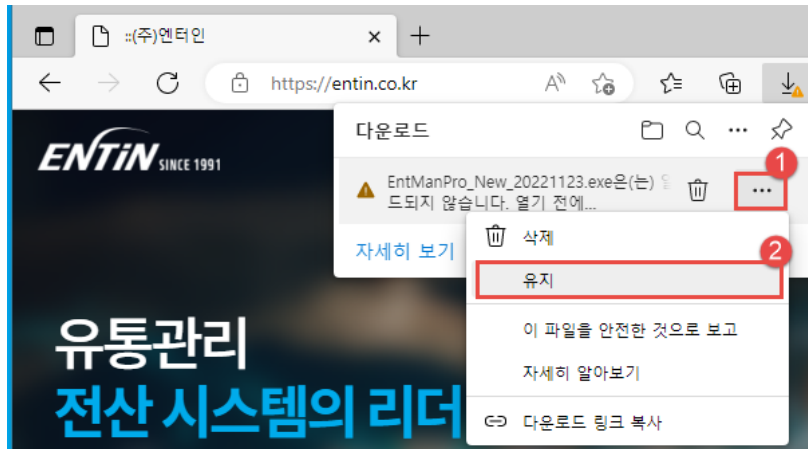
::(주)엔터인

https://entin.co.kr

ENTiN SINCE 1991

다운로드

EntManPro_New_20221123.exe은(는) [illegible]
드되지 않습니다. 열기 전에...

1

자세히 보기

삭제

2

유지

이 파일을 안전한 것으로 보고

자세히 알아보기

다운로드 링크 복사

유통관리
전산 시스템의 리더